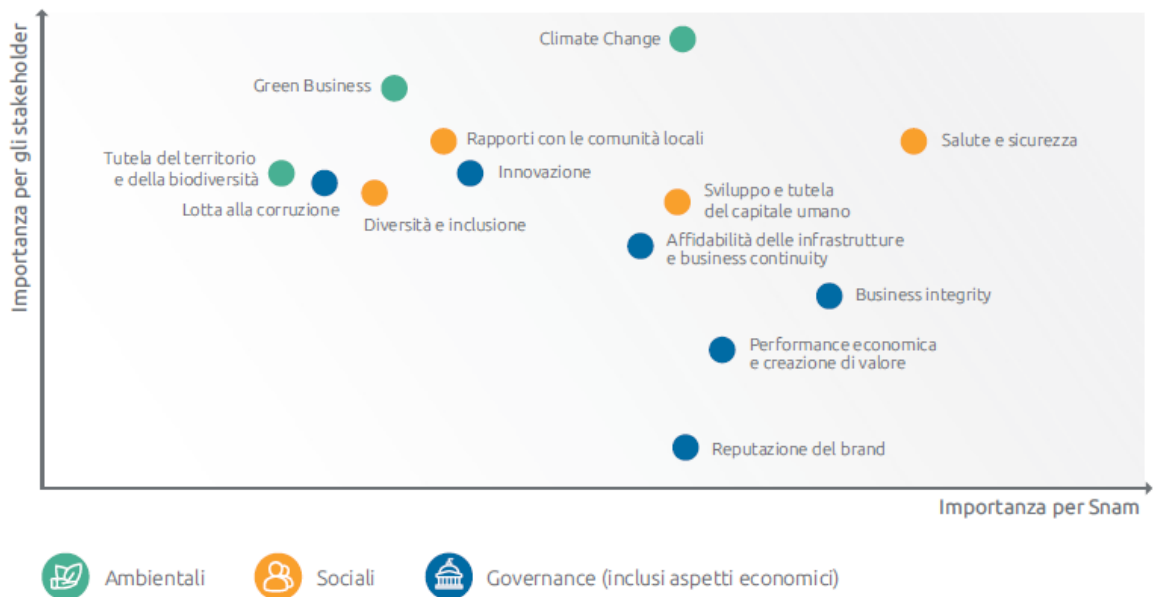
Importanza per gli stakeholder

Climate Change

Green Business

Rapporti con le comunità locali

Salute e sicurezza

Tutela del territorio e della biodiversità

Innovazione

Lotta alla corruzione

Diversità e inclusione

Sviluppo e tutela del capitale umano

Affidabilità delle infrastrutture e business continuity

Business integrity

Performance economica e creazione di valore

Reputazione del brand

Importanza per Snam

Ambientali

Sociali

Governance (inclusi aspetti economici)